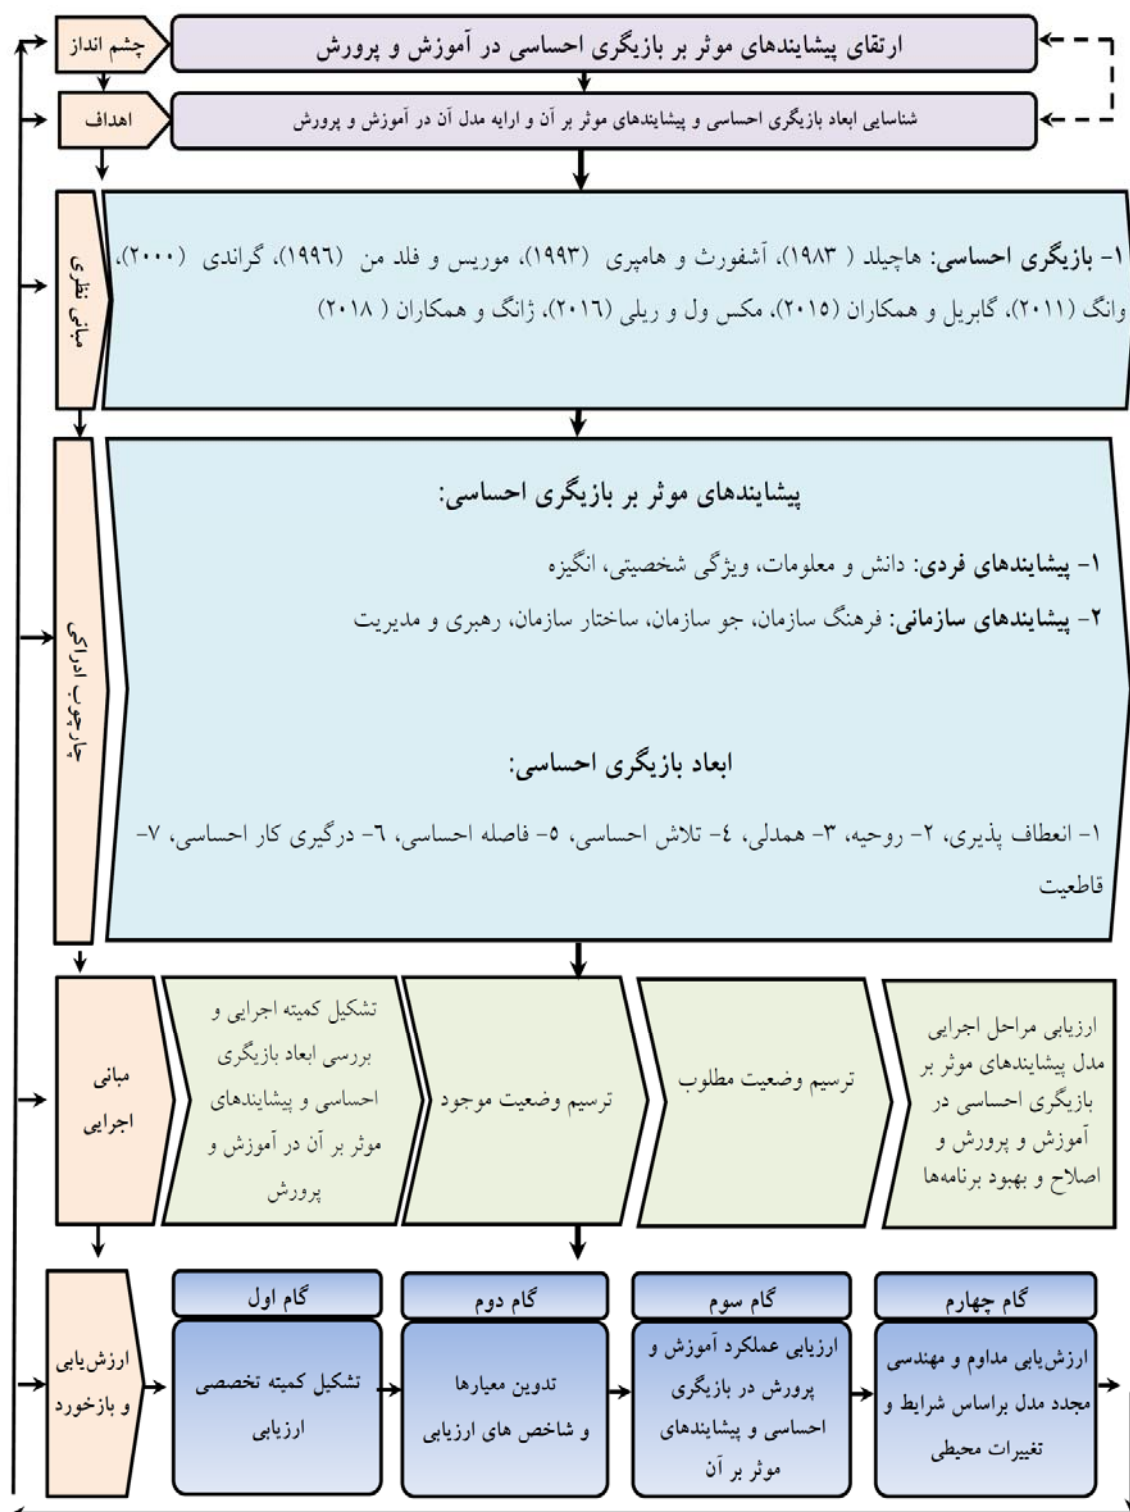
چشم انداز

ارتقای پیشایندهای موثر بر بازیگری احساسی در آموزش و پرورش

اهداف

شناسایی ابعاد بازیگری احساسی و پیشایندهای موثر بر آن و ارایه مدل آن در آموزش و پرورش

مبانی نظری

۱- بازیگری احساسی: هاچیلد ( ۱۹۸۳)، آشفورث و هامپری (۱۹۹۳)، موریس و فلد من (۱۹۹۶)، گراندی (۲۰۰۰)، وانگ (۲۰۱۱)، گابریل و همکاران (۲۰۱۵)، مکس ول و ریلی (۲۰۱۶)، ژانگ و همکاران ( ۲۰۱۸)

چارچوب ادراکی

پیشایندهای موثر بر بازیگری احساسی:

۱- پیشایندهای فردی: دانش و معلومات، ویژگی شخصیتی، انگیزه

۲- پیشایندهای سازمانی: فرهنگ سازمان، جو سازمان، ساختار سازمان، رهبری و مدیریت

ابعاد بازیگری احساسی:

۱- انعطاف پذیری، ۲- روحیه، ۳- همدلی، ٤- تلاش احساسی، ٥- فاصله احساسی، ٦- درگیری کار احساسی، ۷- قاطعیت

مبانی اجرایی

تشکیل کمیته اجرایی و بررسی ابعاد بازیگری احساسی و پیشایندهای موثر بر آن در آموزش و پرورش

ترسیم وضعیت موجود

ترسیم وضعیت مطلوب

ارزیابی مراحل اجرایی مدل پیشایندهای موثر بر بازیگری احساسی در آموزش و پرورش و اصلاح و بهبود برنامه‌ها

ارزش‌یابی و بازخورد

گام اول

تشکیل کمیته تخصصی ارزیابی

گام دوم

تدوین معیارها و شاخص های ارزیابی

گام سوم

ارزیابی عملکرد آموزش و پرورش در بازیگری احساسی و پیشایندهای موثر بر آن

گام چهارم

ارزش‌یابی مداوم و مهندسی مجدد مدل براساس شرایط و تغییرات محیطی